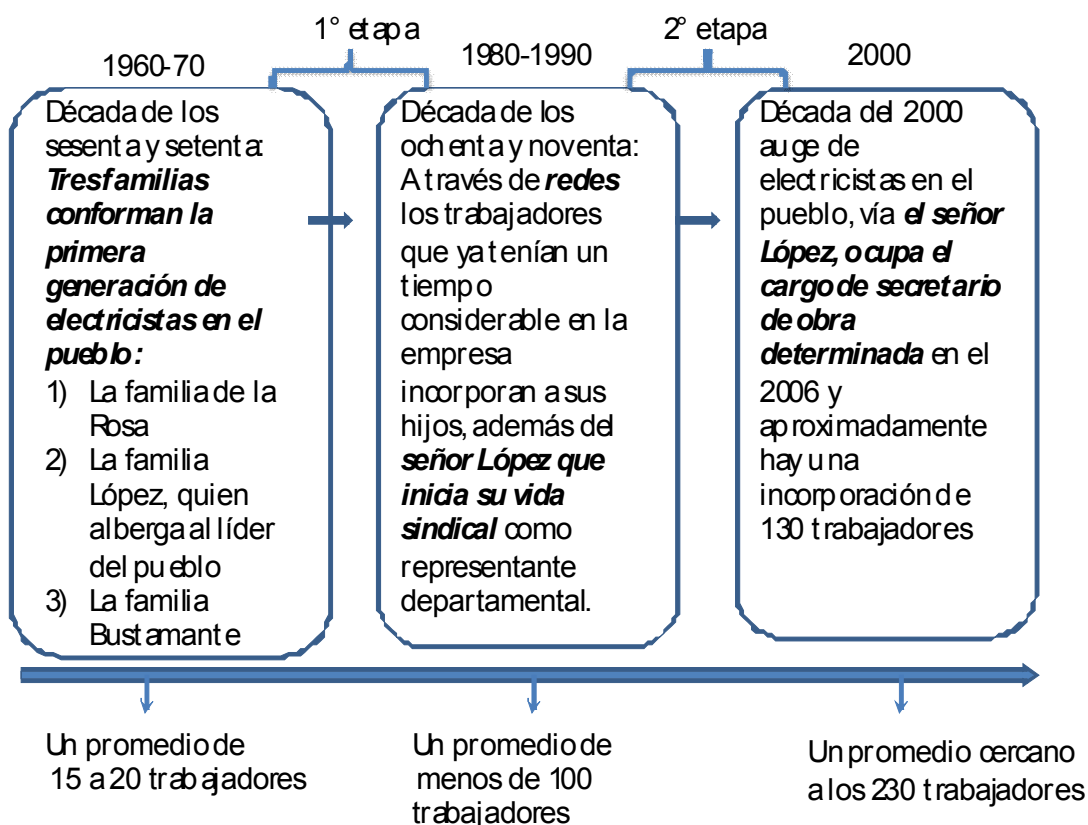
1° etapa

2° etapa

1960-70

Década de los sesenta y setenta: **Tres familias conforman la primera generación de electricistas en el pueblo:**
1) La familia de la Rosa
2) La familia López, quien alberga al líder del pueblo
3) La familia Bustamante

1980-1990

Década de los ochenta y noventa: A través de **redes** los trabajadores que ya tenían un tiempo considerable en la empresa incorporan a sus hijos, además del **señor López que inicia su vida sindical** como representante departamental.

2000

Década del 2000 auge de electricistas en el pueblo, vía **el señor López, ocupa el cargo de secretario de obra determinada** en el 2006 y aproximadamente hay una incorporación de 130 trabajadores

Un promedio de 15 a 20 trabajadores

Un promedio de menos de 100 trabajadores

Un promedio cercano a los 230 trabajadores